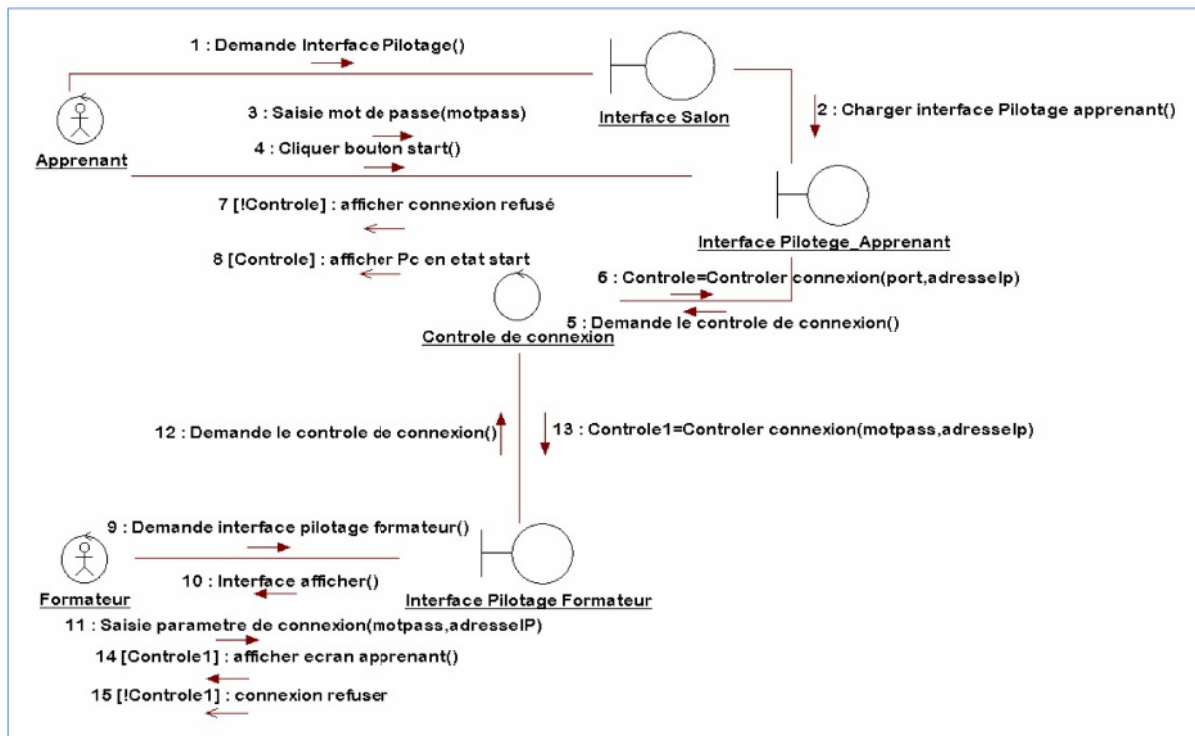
1 : Demande Interface Pilotage()

Apprenant

3 : Saisie mot de passe(motpass)

4 : Cliquer bouton start()

Interface Salon

2 : Charger interface Pilotage apprenant()

7 [!Controle] : afficher connexion refusé

Interface Pilotege_Apprenant

8 [Controle] : afficher Pc en etat start

6 : Controle=Controler connexion(port,adresseIp)

5 : Demande le controle de connexion()

Controle de connexion

12 : Demande le controle de connexion()

13 : Controle1=Controler connexion(motpass,adresseIp)

9 : Demande interface pilotage formateur()

10 : Interface afficher()

Formateur

Interface Pilotage Formateur

11 : Saisie parametre de connexion(motpass,adresseIP)

14 [Controle1] : afficher ecran apprenant()

15 [!Controle1] : connexion refuser